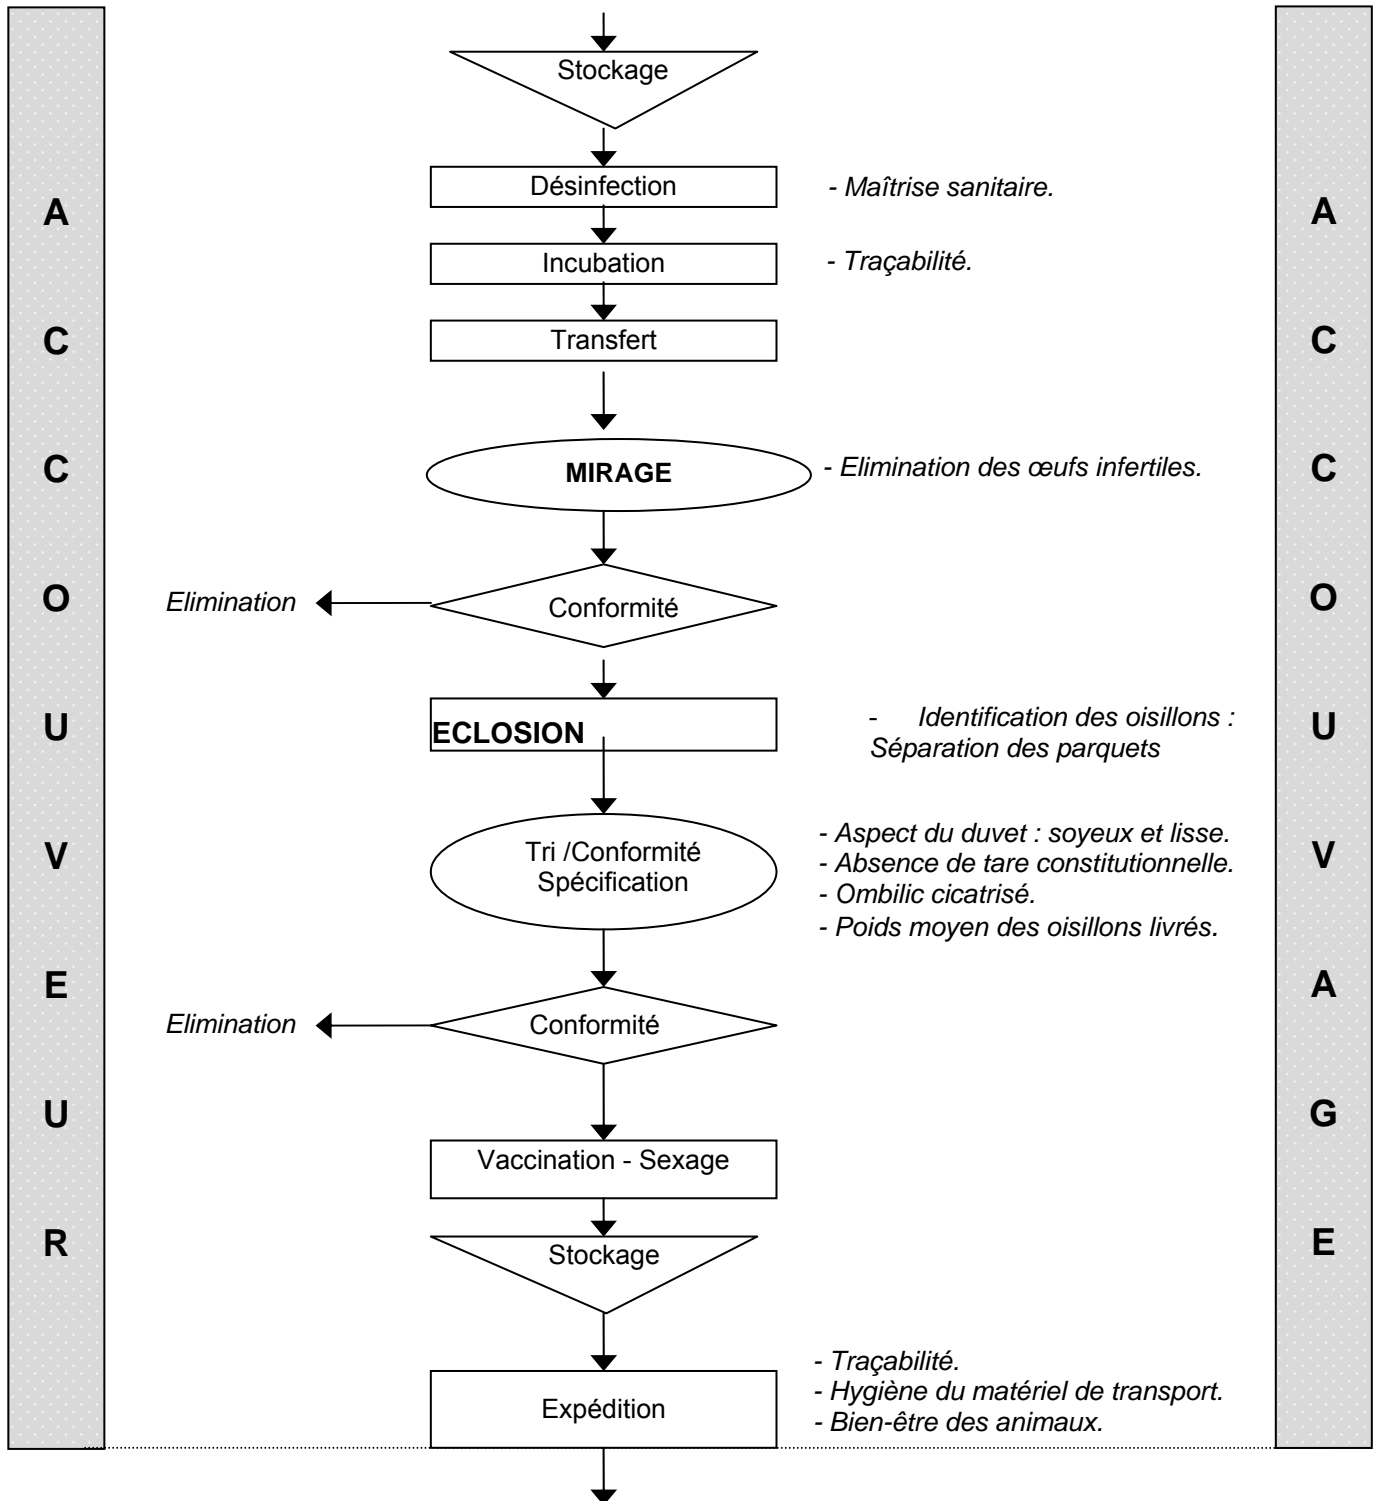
A C C O U V E U R

Stockage

Désinfection

- Maîtrise sanitaire.

Incubation

- Traçabilité.

Transfert

MIRAGE

- Elimination des œufs infertiles.

Elimination

Conformité

ECLOSION

- Identification des oisillons : Séparation des parquets

Tri /Conformité Spécification

- Aspect du duvet : soyeux et lisse.
- Absence de tare constitutionnelle.
- Ombilic cicatrisé.
- Poids moyen des oisillons livrés.

Elimination

Conformité

Vaccination - Sexage

Stockage

Expédition

- Traçabilité.
- Hygiène du matériel de transport.
- Bien-être des animaux.

A C C O U V A G E